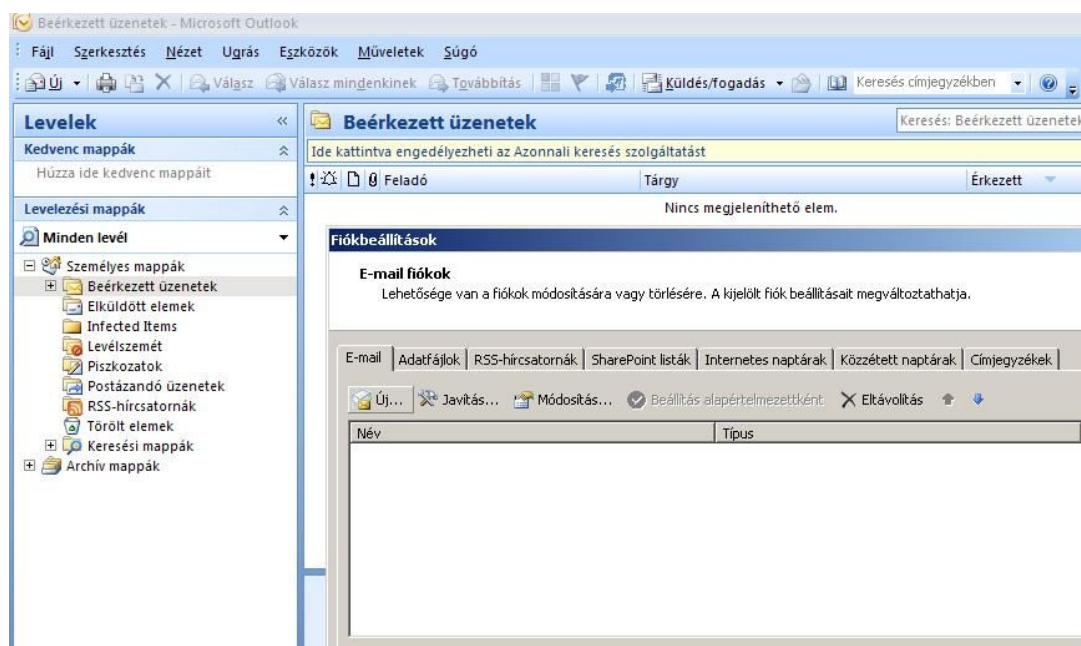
Beérkezett üzenetek - Microsoft Outlook

Fájl Szerkesztés Nézet Ugrás Eszközök Műveletek Súgó

Új Válasz Válasz mindenkinek Továbbítás Küldés/fogadás Keresés címjegyzékben

Levelek

Kedvenc mappák

Húzza ide kedvenc mappáit

Levelezési mappák

Minden levél

Személyes mappák
Beérkezett üzenetek
Elküldött elemek
Infected Items
Levélszemét
Piszkozatok
Postázandó üzenetek
RSS-hírcsatornák
Törölt elemek
Keresési mappák
Archív mappák

Beérkezett üzenetek

Keresés: Beérkezett üzenetek

Ide kattintva engedélyezheti az Azonnali keresés szolgáltatást

Feladó Tárgy Érkezett

Nincs megjeleníthető elem.

Fiókbeállítások

E-mail fiókok

Lehetősége van a fiókok módosítására vagy törlésére. A kijelölt fiók beállításait megváltoztathatja.

E-mail | Adatfájlok | RSS-hírcsatornák | SharePoint listák | Internetes naptárak | Közzétett naptárak | Címjegyzékek

Új... Javítás... Módosítás... Beállítás alapértelmezettként Eltávolítás

| Név | Típus |
|---|---|